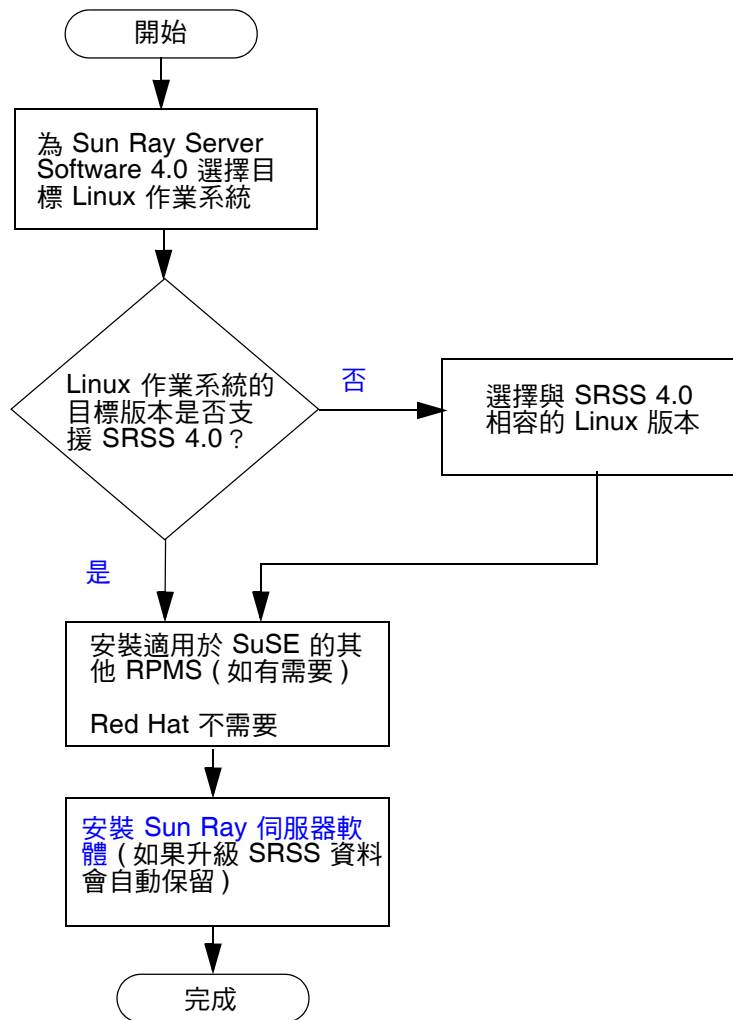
開始

為 Sun Ray Server Software 4.0 選擇目標 Linux 作業系統

Linux 作業系統的目標版本是否支援 SRSS 4.0？

否

選擇與 SRSS 4.0 相容的 Linux 版本

是

安裝適用於 SuSE 的其他 RPMS ( 如有需要 )

Red Hat 不需要

安裝 Sun Ray 伺服器軟體 ( 如果升級 SRSS 資料會自動保留 )

完成